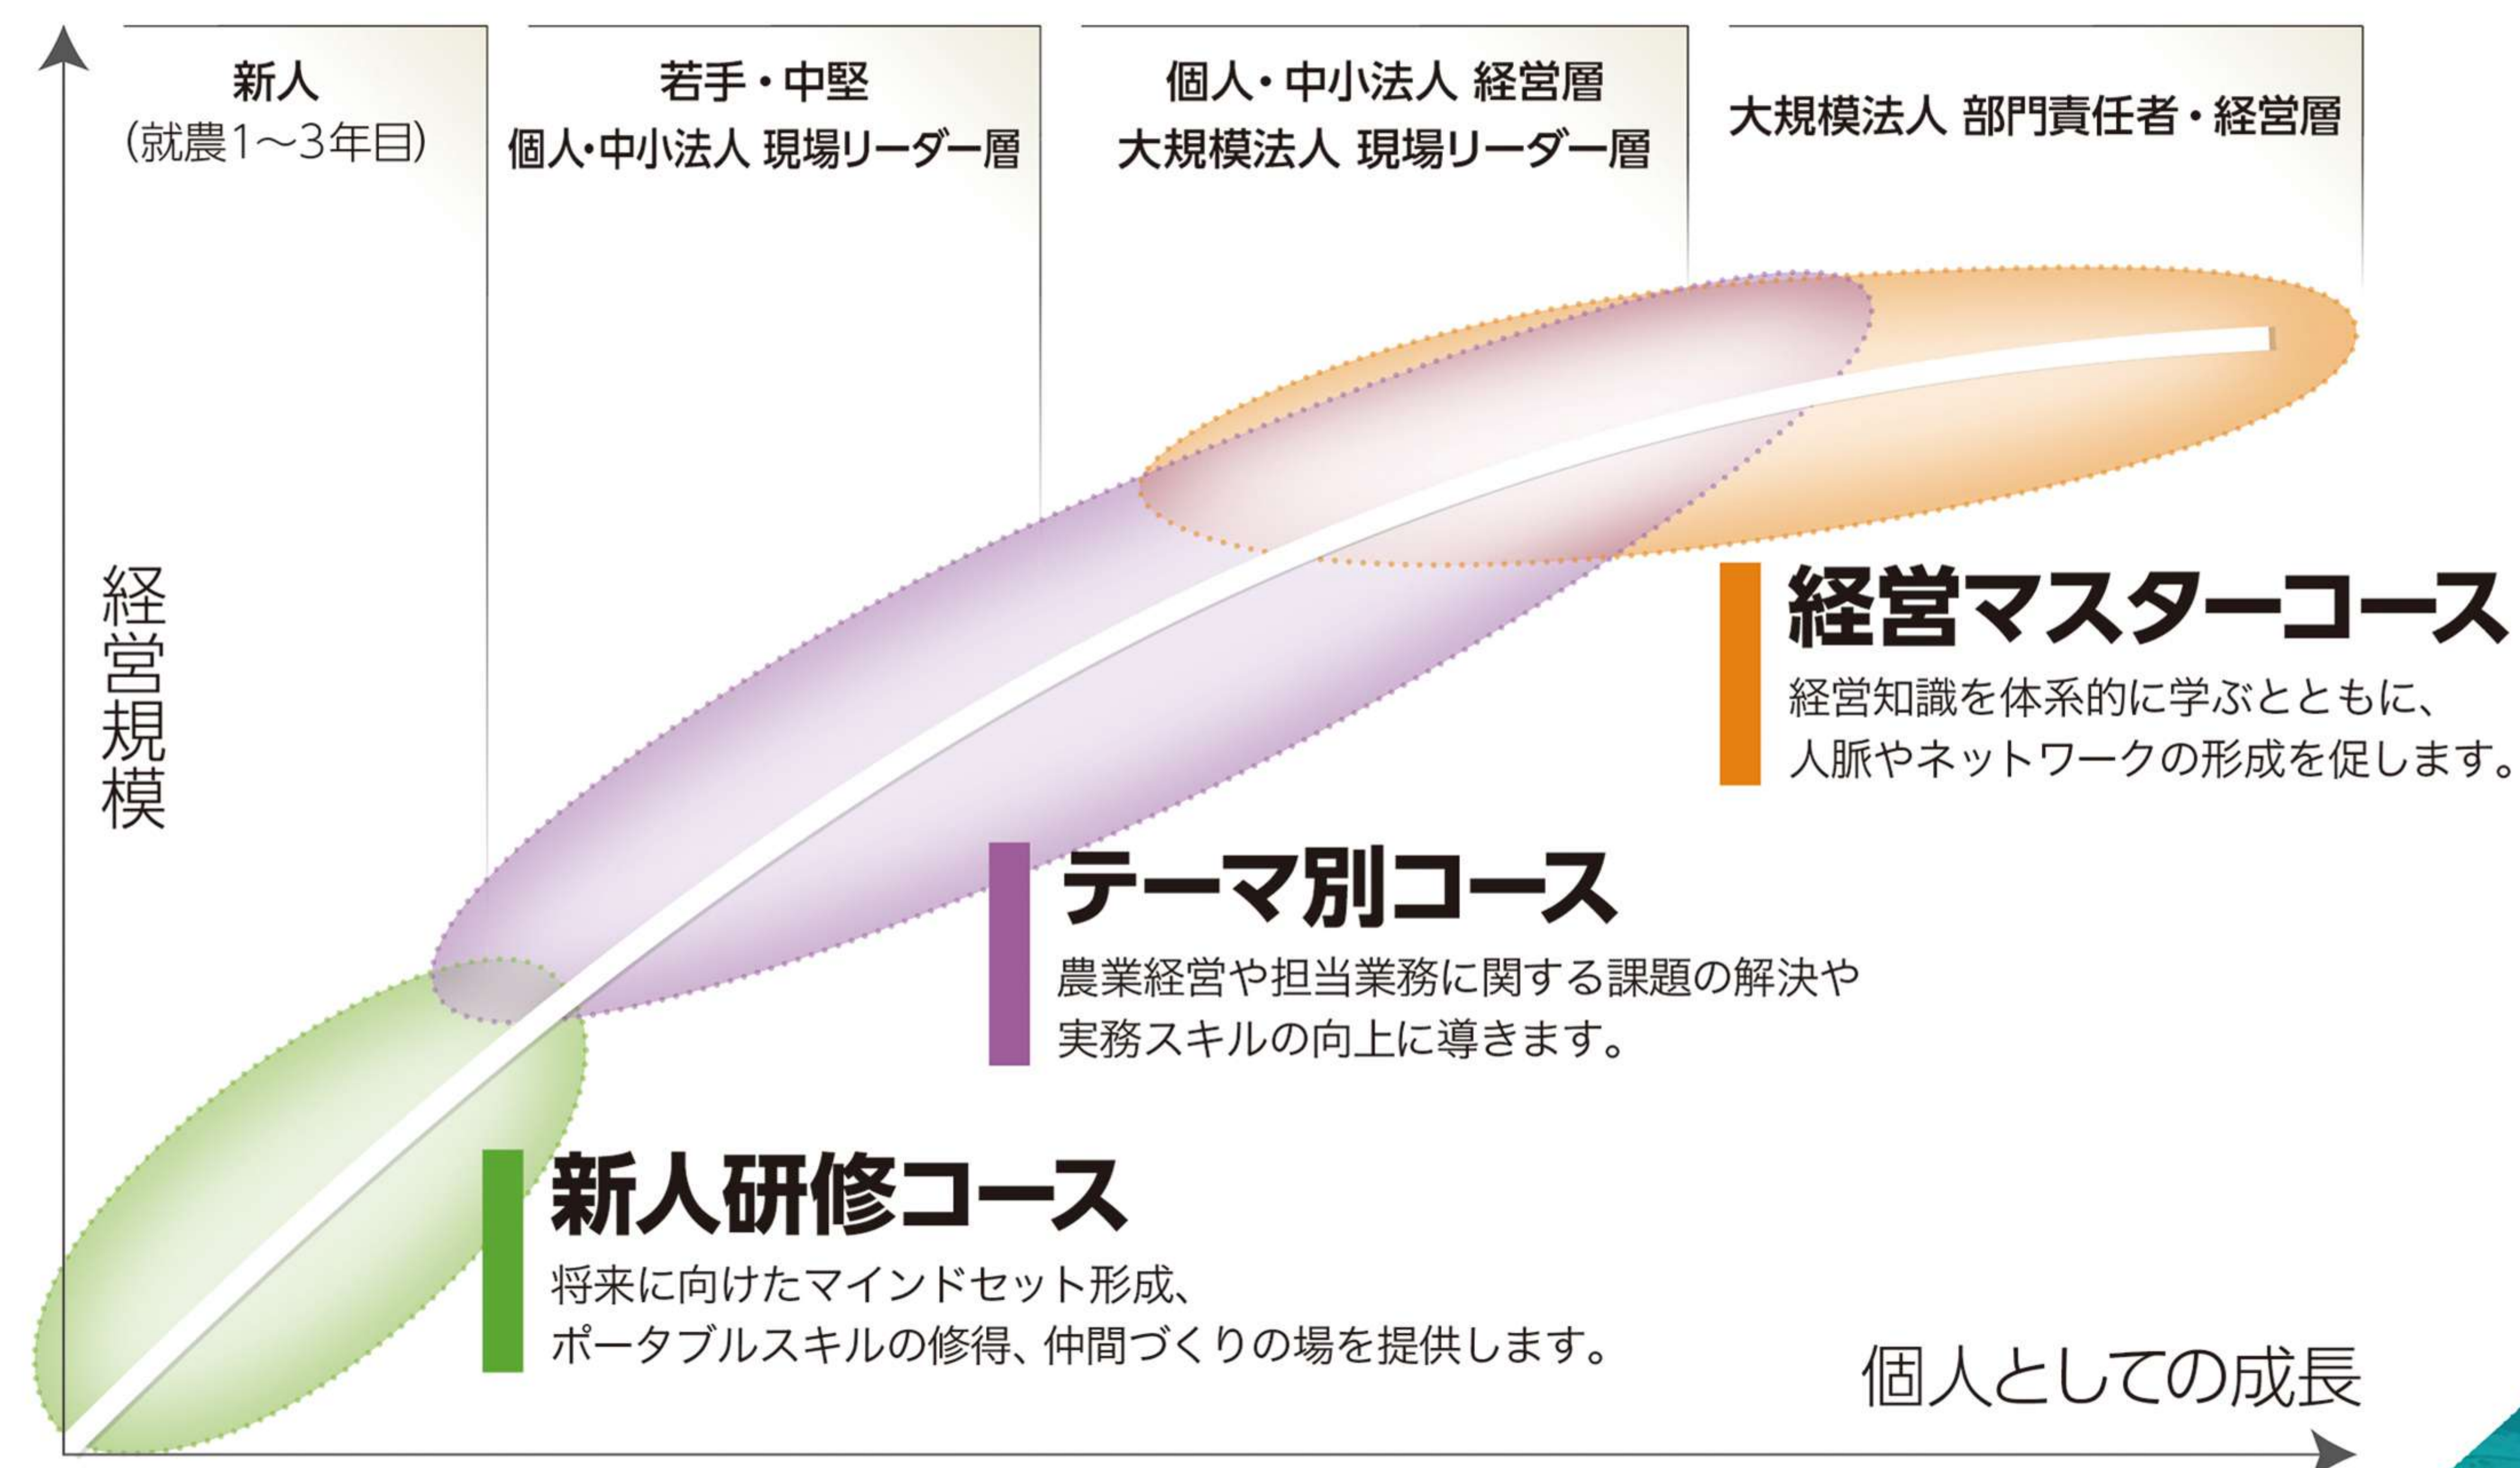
新人
(就農1～3年目)

若手・中堅
個人･中小法人 現場リーダー層

個人・中小法人 経営層
大規模法人 現場リーダー層

大規模法人 部門責任者・経営層

経営規模

経営マスターコース
経営知識を体系的に学ぶとともに、
人脈やネットワークの形成を促します。

テーマ別コース
農業経営や担当業務に関する課題の解決や
実務スキルの向上に導きます。

新人研修コース
将来に向けたマインドセット形成、
ポータブルスキルの修得、仲間づくりの場を提供します。

個人としての成長